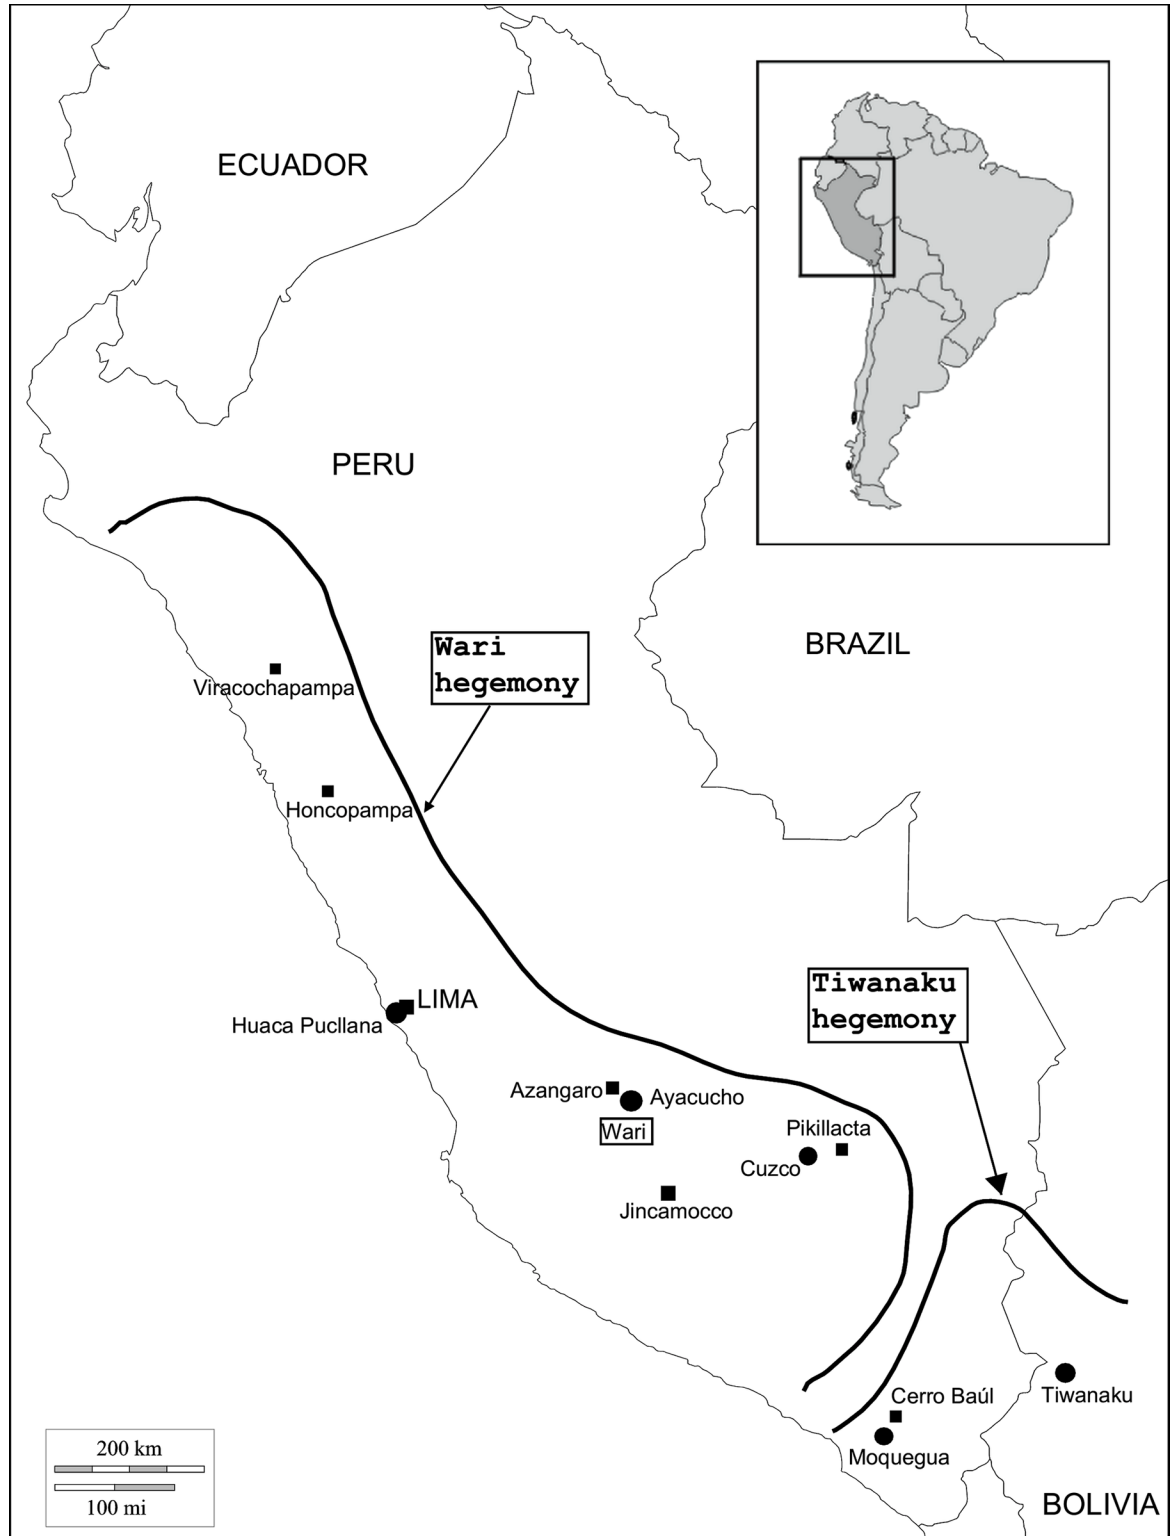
ECUADOR

PERU

BRAZIL

Wari hegemony

Viracochapampa

Honcopampa

LIMA

Huaca Pucllana

Tiwanaku hegemony

Azangaro

Ayacucho

Wari

Pikillacta

Cuzco

Jincamocco

Cerro Baúl

Moquegua

Tiwanaku

BOLIVIA

200 km

100 mi